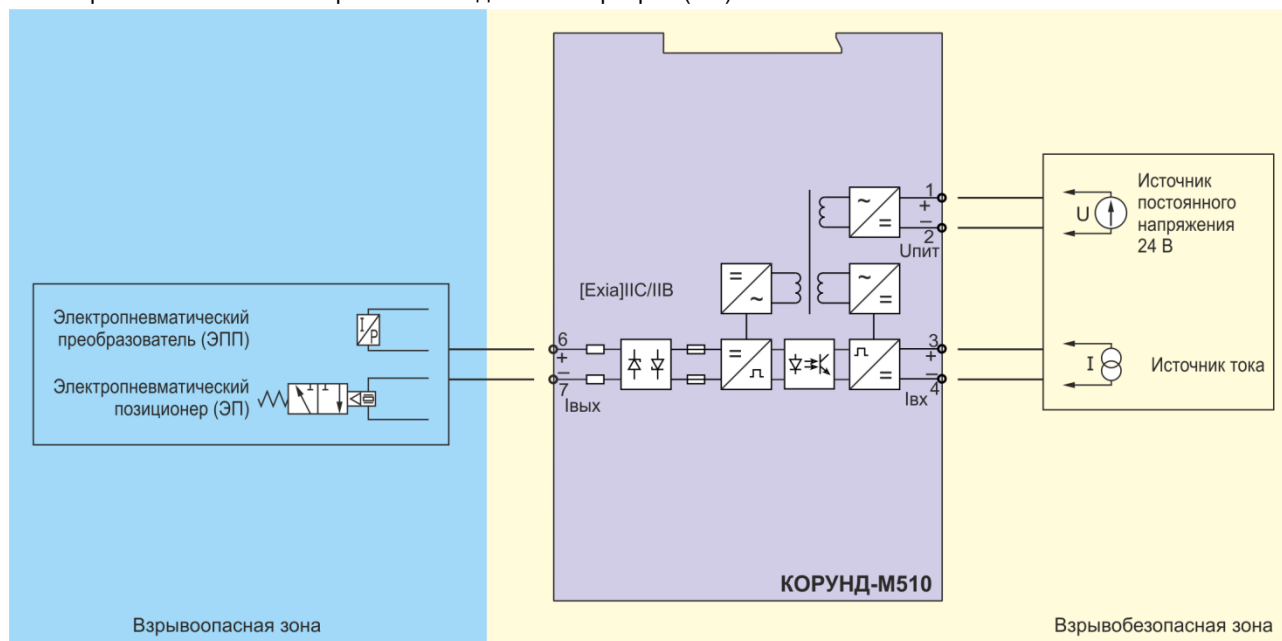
Электропневматический преобразователь (ЭПП)

Электропневматический позиционер (ЭП)

I
P

6
+
–
7
Iвых

[Exia]IIC/IIB

1
+
–
2
Uпит

3
+
–
4
Iвх

U

Источник постоянного напряжения 24 В

I

Источник тока

КОРУНД-М510

Взрывоопасная зона

Взрывобезопасная зона